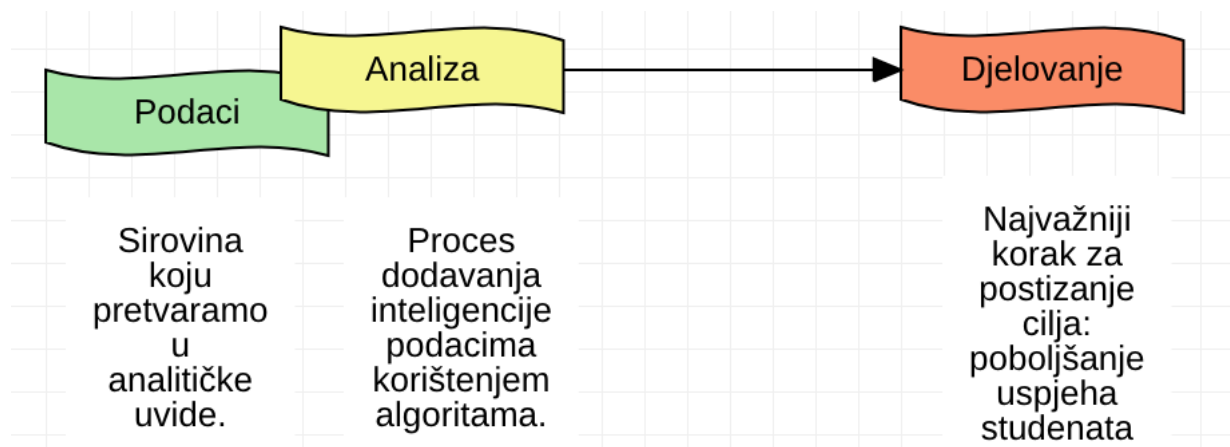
Analiza

Podaci

Djelovanje

Sirovina koju pretvaramo u analitičke uvide.

Proces dodavanja inteligencije podacima korištenjem algoritama.

Najvažniji korak za postizanje cilja: poboljšanje uspjeha studenata